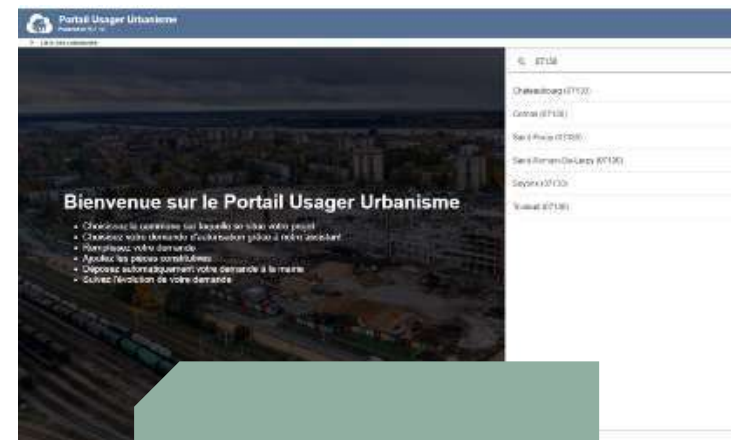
Portail Usager Urbanisme

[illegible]

07130

Châteaubourg (07130)

Cornas (07130)

Saint-Péray (07130)

Saint-Romain-De-Lerps (07130)

Soyons (07130)

Toulaud (07130)

Bienvenue sur le Portail Usager Urbanisme

• Choisissez la commune sur laquelle se situe votre projet
• Choisissez votre demande d'autorisation grâce à notre assistant
• Remplissez votre demande
• Ajoutez les pièces constitutives
• Déposez automatiquement votre demande à la mairie
• Suivez l'évolution de votre demande